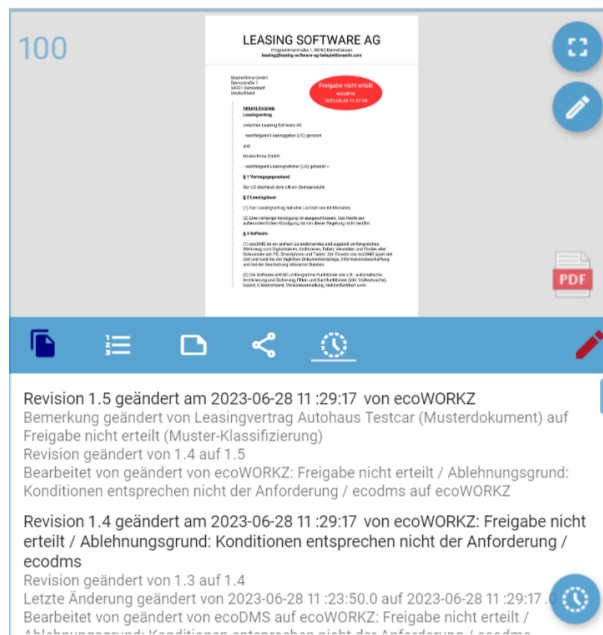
100

LEASING SOFTWARE AG

Freigabe nicht erteilt
ecodms
2023-06-28 11:27:24

DEMOLEASING
Leasingvertrag

§ 1 Vertragsgegenstand

§ 2 Leasingdauer

§ 3 Software

PDF

Revision 1.5 geändert am 2023-06-28 11 :29:17 von ecoWORKZ
Bemerkung geändert von Leasingvertrag Autohaus Testcar (Musterdokument) auf Freigabe nicht erteilt (Muster-Klassifizierung)
Revision geändert von 1.4 auf 1.5
Bearbeitet von geändert von ecoWORKZ: Freigabe nicht erteilt / Ablehnungsgrund: Konditionen entsprechen nicht der Anforderung / ecodms auf ecoWORKZ

Revision 1.4 geändert am 2023-06-28 11 :29:17 von ecoWORKZ: Freigabe nicht erteilt / Ablehnungsgrund: Konditionen entsprechen nicht der Anforderung / ecodms
Revision geändert von 1.3 auf 1.4
Letzte Änderung geändert von 2023-06-28 11 :23:50.0 auf 2023-06-28 11 :29:17.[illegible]
Bearbeitet von geändert von ecoDMS auf ecoWORKZ: Freigabe nicht erteilt / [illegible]